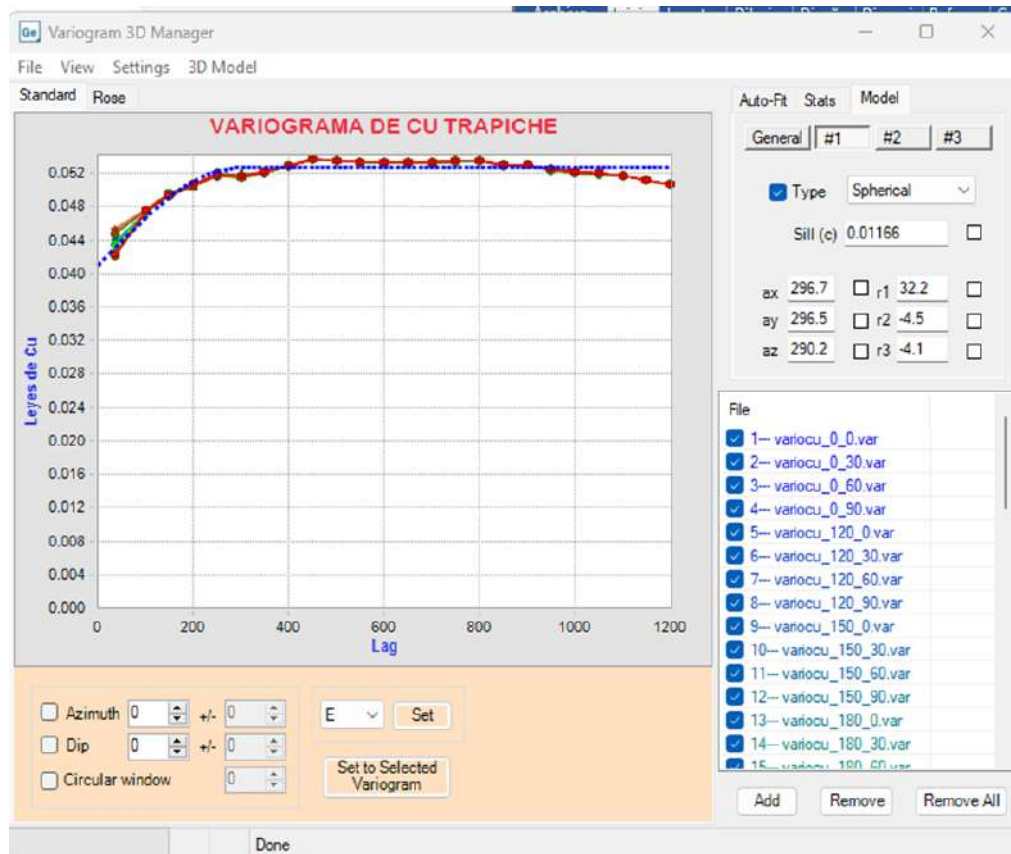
Ge Variogram 3D Manager

File View Settings 3D Model

Standard Rose

VARIOGRAMA DE CU TRAPICHE

Leyes de Cu

0.052
0.048
0.044
0.040
0.036
0.032
0.028
0.024
0.020
0.016
0.012
0.008
0.004
0.000

0 200 400 600 800 1000 1200

Lag

Auto-Fit Stats Model

General #1 #2 #3

Type Spherical

Sill (c) 0.01166

ax 296.7 r1 32.2
ay 296.5 r2 -4.5
az 290.2 r3 -4.1

File

1--- variocu_0_0.var
2--- variocu_0_30.var
3--- variocu_0_60.var
4--- variocu_0_90.var
5--- variocu_120_0.var
6--- variocu_120_30.var
7--- variocu_120_60.var
8--- variocu_120_90.var
9--- variocu_150_0.var
10--- variocu_150_30.var
11--- variocu_150_60.var
12--- variocu_150_90.var
13--- variocu_180_0.var
14--- variocu_180_30.var
15--- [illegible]

Azimuth 0 +/- 0
Dip 0 +/- 0
Circular window 0

E Set

Set to Selected Variogram

Add Remove Remove All

Done